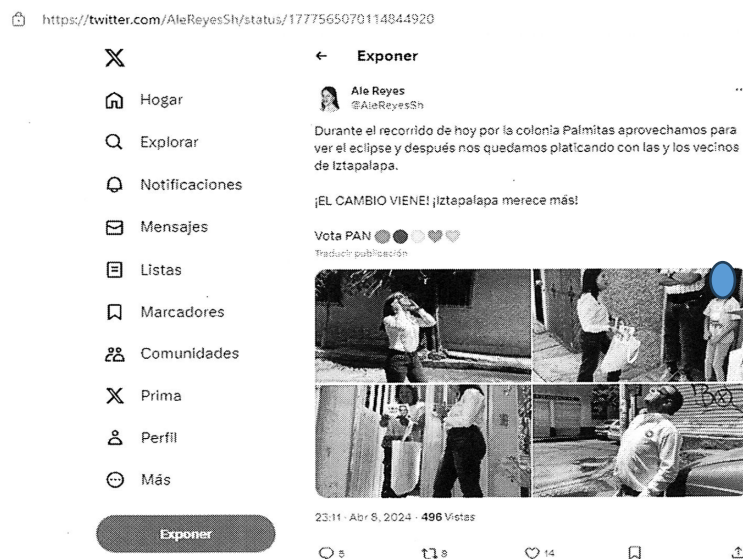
https://twitter.com/AleReyesSh/status/1777565070114844920

Hogar
Explorar
Notificaciones
Mensajes
Listas
Marcadores
Comunidades
Prima
Perfil
Más
Exponer

Exponer

Ale Reyes
@AleReyesSh

Durante el recorrido de hoy por la colonia Palmitas aprovechamos para ver el eclipse y después nos quedamos platicando con las y los vecinos de Iztapalapa.

¡EL CAMBIO VIENE! ¡Iztapalapa merece más!

Vota PAN

Traducir publicación

23:11 · Abr 8, 2024 · 496 Vistas

5 8 14